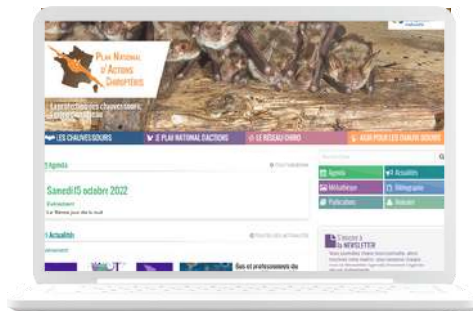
Plan National d'Actions Chiroptères

Les actions pour les chauves-souris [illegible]

LES CHAUVES-SOURIS | LE PLAN NATIONAL D'ACTIONS | LE RÉSEAU CHIRO | AGIR POUR LES CHAUVES-SOURIS

Agenda

Samedi 15 octobre 2022

La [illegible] jour de la nuit

Actualités

Agenda | Actualités
Médiathèque | Bibliographie
Publications | Annuaire

S'inscrire à la NEWSLETTER